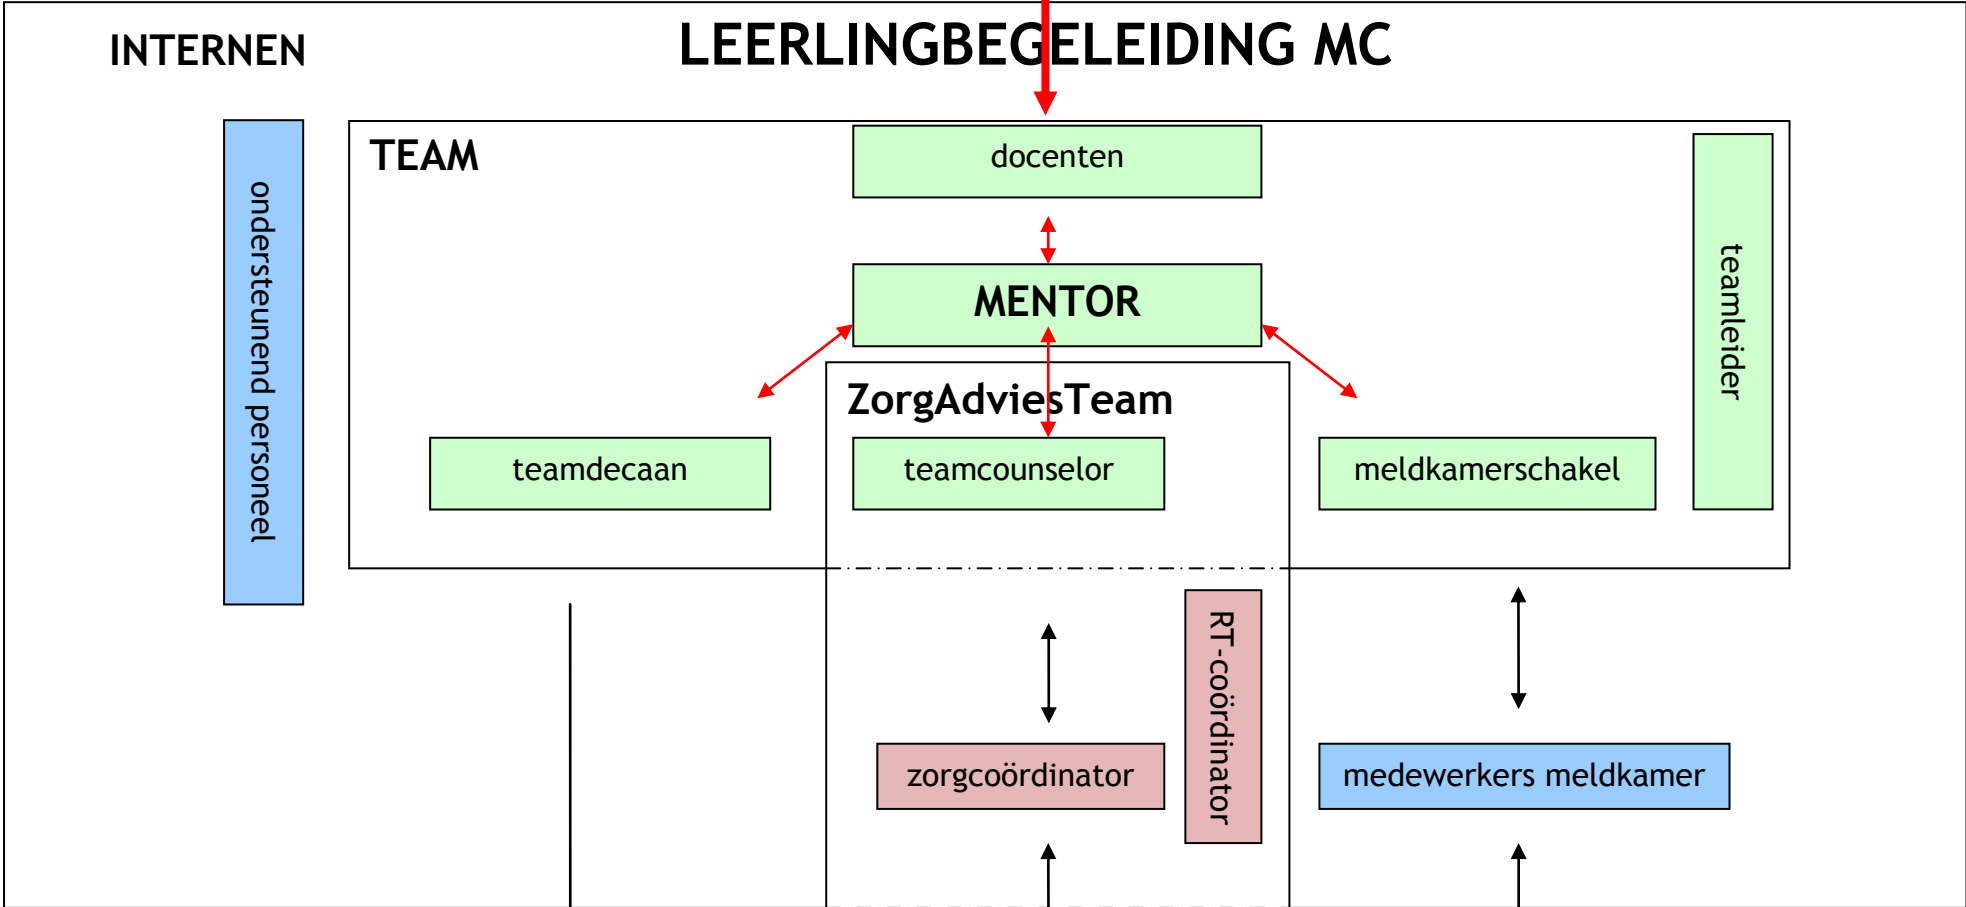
INTERNEN

LEERLINGBEGELEIDING MC

ondersteunend personeel

TEAM

docenten

MENTOR

teamleider

ZorgAdviesTeam

teamdecaan

teamcounselor

meldkamerschakel

RT-coördinator

zorgcoördinator

medewerkers meldkamer